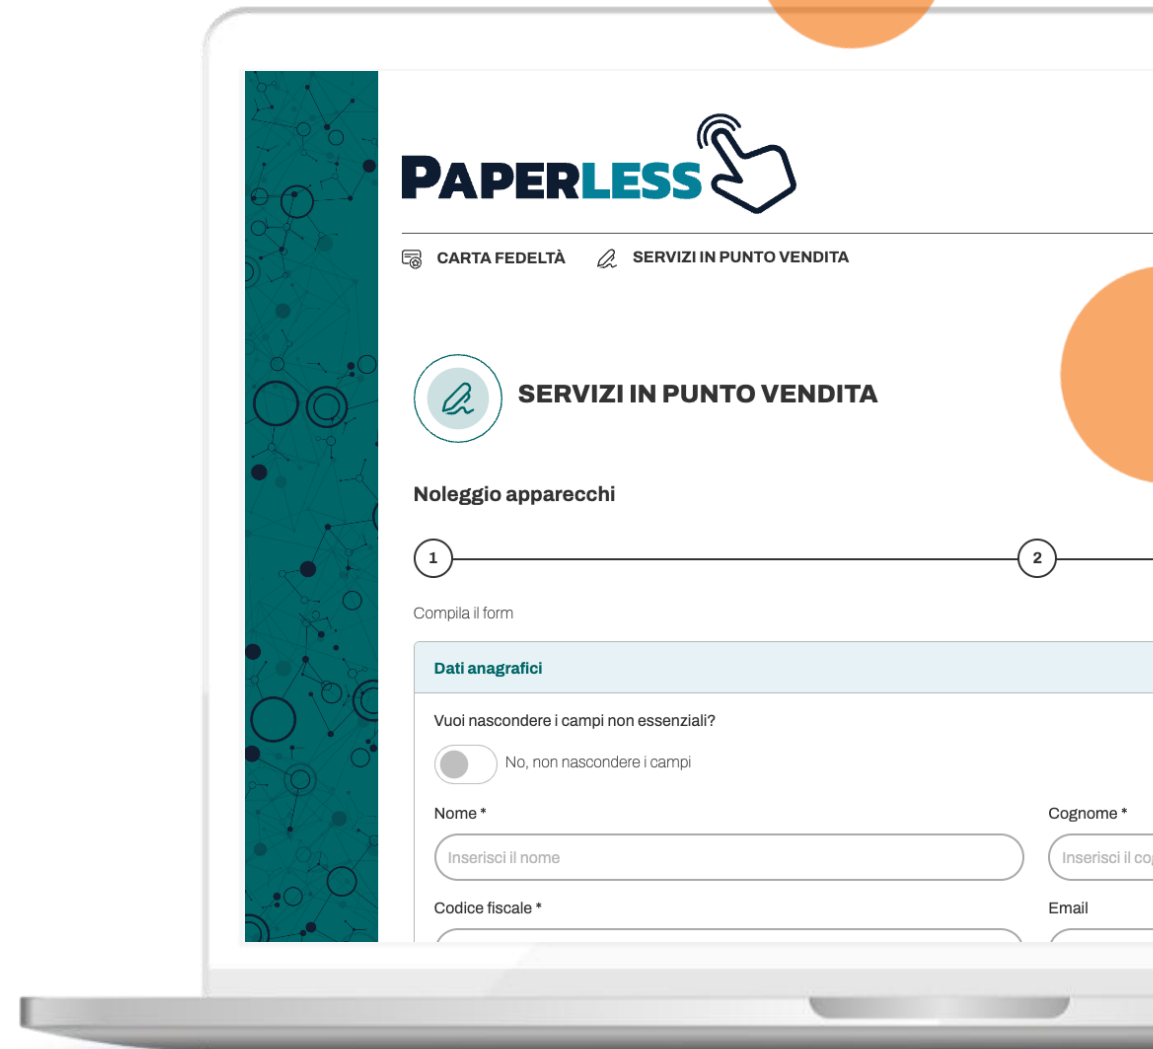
PAPERLESS

CARTA FEDELTÀ SERVIZI IN PUNTO VENDITA

SERVIZI IN PUNTO VENDITA

Noleggio apparecchi

1 2

Compila il form

Dati anagrafici

Vuoi nascondere i campi non essenziali?

No, non nascondere i campi

Nome *

Inserisci il nome

Cognome *

Inserisci il co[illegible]

Codice fiscale *

Email